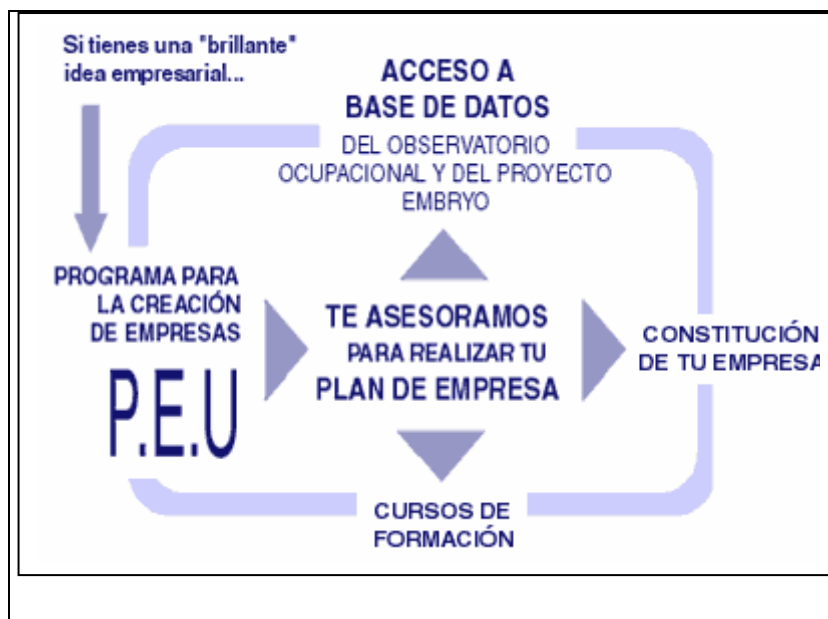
Si tienes una "brillante" idea empresarial...

ACCESO A BASE DE DATOS

DEL OBSERVATORIO OCUPACIONAL Y DEL PROYECTO EMBRYO

PROGRAMA PARA LA CREACIÓN DE EMPRESAS

P.E.U

TE ASESORAMOS PARA REALIZAR TU PLAN DE EMPRESA

CONSTITUCIÓN DE TU EMPRESA

CURSOS DE FORMACIÓN